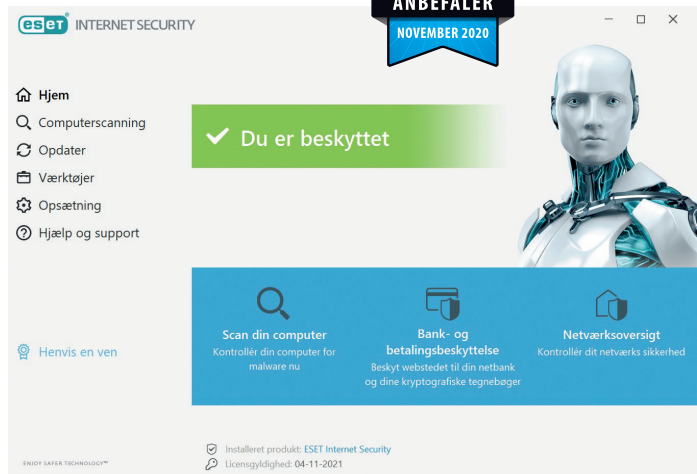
ESET INTERNET SECURITY

ANBEFALER
NOVEMBER 2020

Hjem
Computerscanning
Opdater
Værktøjer
Opsætning
Hjælp og support

Du er beskyttet

Henvis en ven

Scan din computer
Kontrollér din computer for malware nu

Bank- og betalingsbeskyttelse
Beskyt webstedet til din netbank og dine kryptografiske tegnebøger

Netværksoversigt
Kontrollér dit netværks sikkerhed

ENJOY SAFER TECHNOLOGY™

Installeret produkt: ESET Internet Security
Licensgyldighed: 04-11-2021